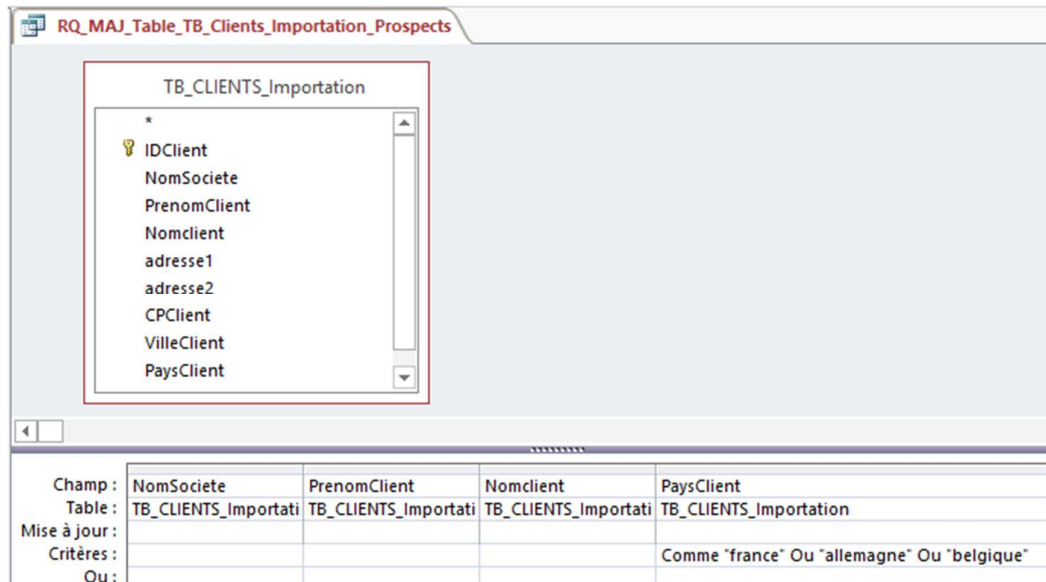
RQ_MAJ_Table_TB_Clients_Importation_Prospects

TB_CLIENTS_Importation

*
IDClient
NomSociete
PrenomClient
Nomclient
adresse1
adresse2
CPClient
VilleClient
PaysClient

| Champ : | NomSociete | PrenomClient | Nomclient | PaysClient |
|---|---|---|---|---|
| Table : | TB_CLIENTS_Importati | TB_CLIENTS_Importati | TB_CLIENTS_Importati | TB_CLIENTS_Importation |
| Mise à jour : | | | | |
| Critères : | | | | Comme "france" Ou "allemagne" Ou "belgique" |
| Ou : | | | | |